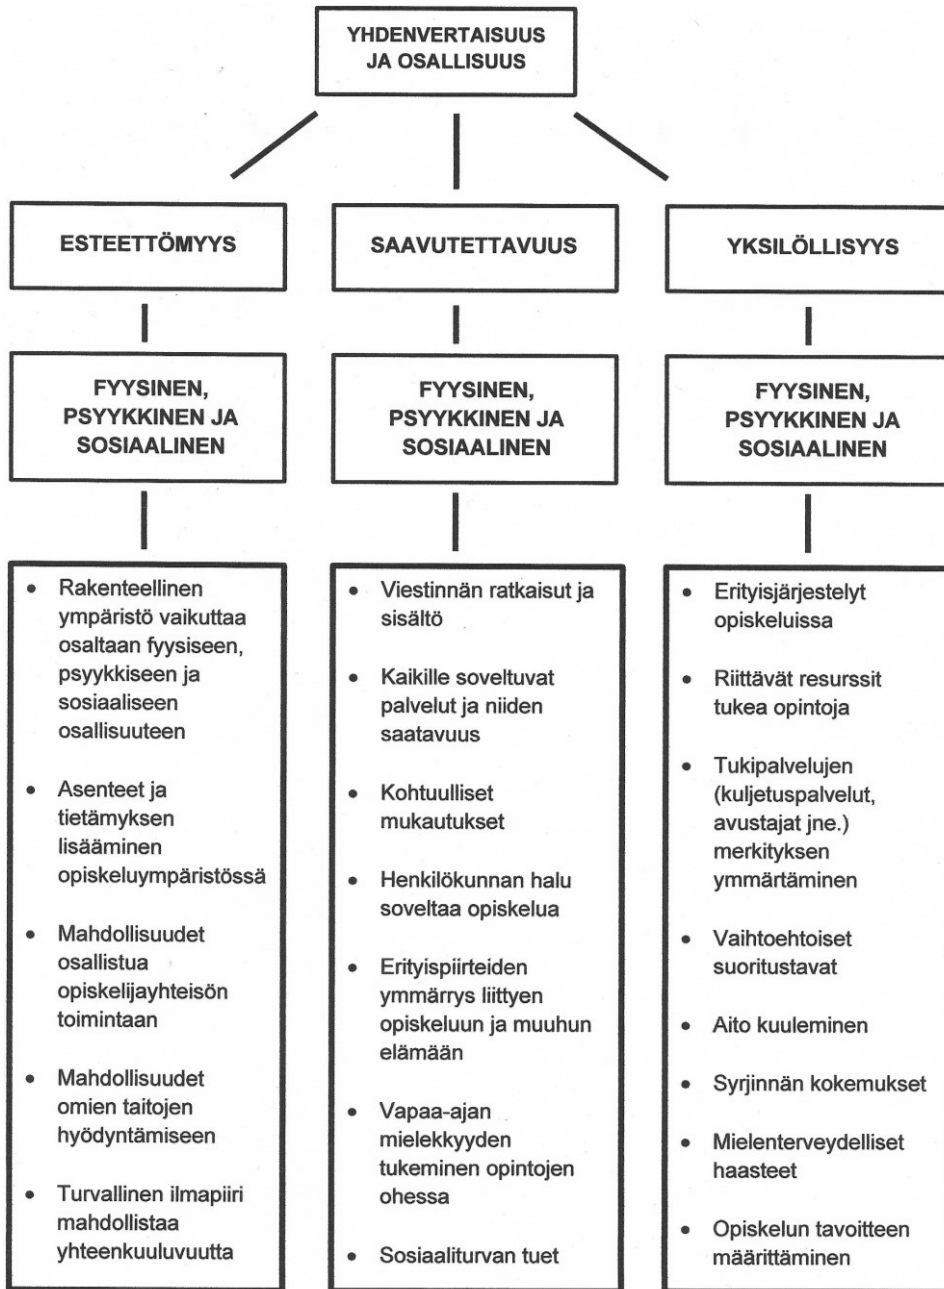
YHDENVERTAISUUS JA OSALLISUUS

ESTEETTÖMYYS

FYYSINEN, PSYYKKINEN JA SOSIAALINEN

- Rakenteellinen ympäristö vaikuttaa osaltaan fyysiseen, psyykkiseen ja sosiaaliseen osallisuuteen
- Asenteet ja tietämyksen lisääminen opiskeluympäristössä
- Mahdollisuudet osallistua opiskelijayhteisön toimintaan
- Mahdollisuudet omien taitojen hyödyntämiseen
- Turvallinen ilmapiiri mahdollistaa yhteenkuuluvuutta

SAAVUTETTAVUUS

FYYSINEN, PSYYKKINEN JA SOSIAALINEN

- Viestinnän ratkaisut ja sisältö
- Kaikille soveltuvat palvelut ja niiden saatavuus
- Kohtuulliset mukautukset
- Henkilökunnan halu soveltaa opiskelua
- Erityispiirteiden ymmärrys liittyen opiskeluun ja muuhun elämään
- Vapaa-ajan mielekkyyden tukeminen opintojen ohessa
- Sosiaaliturvan tuet

YKSILÖLLISYYS

FYYSINEN, PSYYKKINEN JA SOSIAALINEN

- Erityisjärjestelyt opiskeluissa
- Riittävät resurssit tukea opintoja
- Tukipalvelujen (kuljetuspalvelut, avustajat jne.) merkityksen ymmärtäminen
- Vaihtoehtoiset suoritustavat
- Aito kuuleminen
- Syrjinnän kokemukset
- Mielenterveydelliset haasteet
- Opiskelun tavoitteen määrittäminen